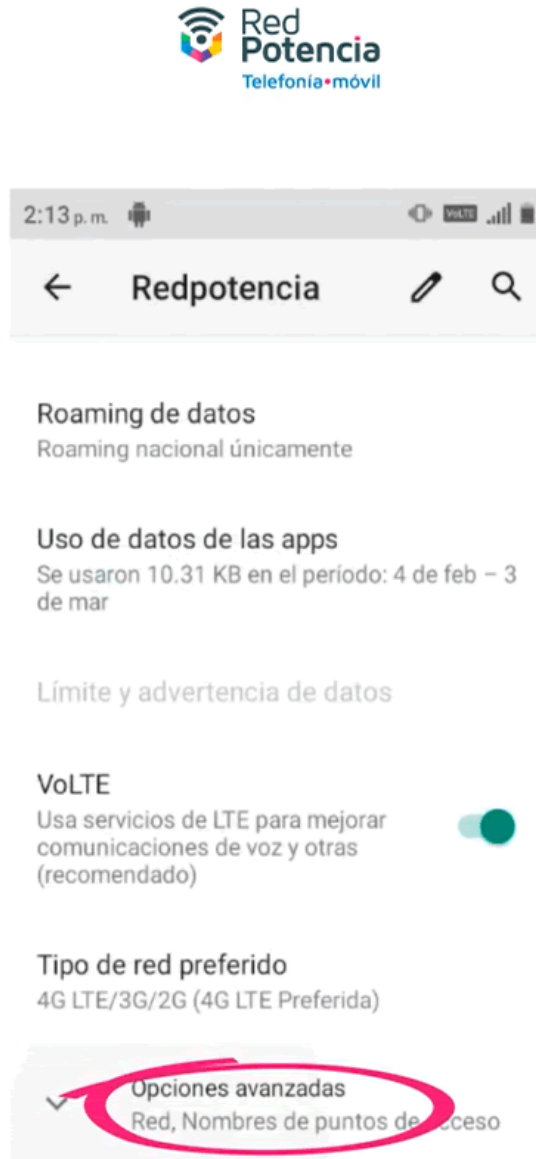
Red Potencia
Telefonía•móvil

2:13 p.m.

Redpotencia

Roaming de datos
Roaming nacional únicamente

Uso de datos de las apps
Se usaron 10.31 KB en el período: 4 de feb – 3 de mar

Límite y advertencia de datos

VoLTE
Usa servicios de LTE para mejorar comunicaciones de voz y otras (recomendado)

Tipo de red preferido
4G LTE/3G/2G (4G LTE Preferida)

Opciones avanzadas
Red, Nombres de puntos de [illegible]cceso